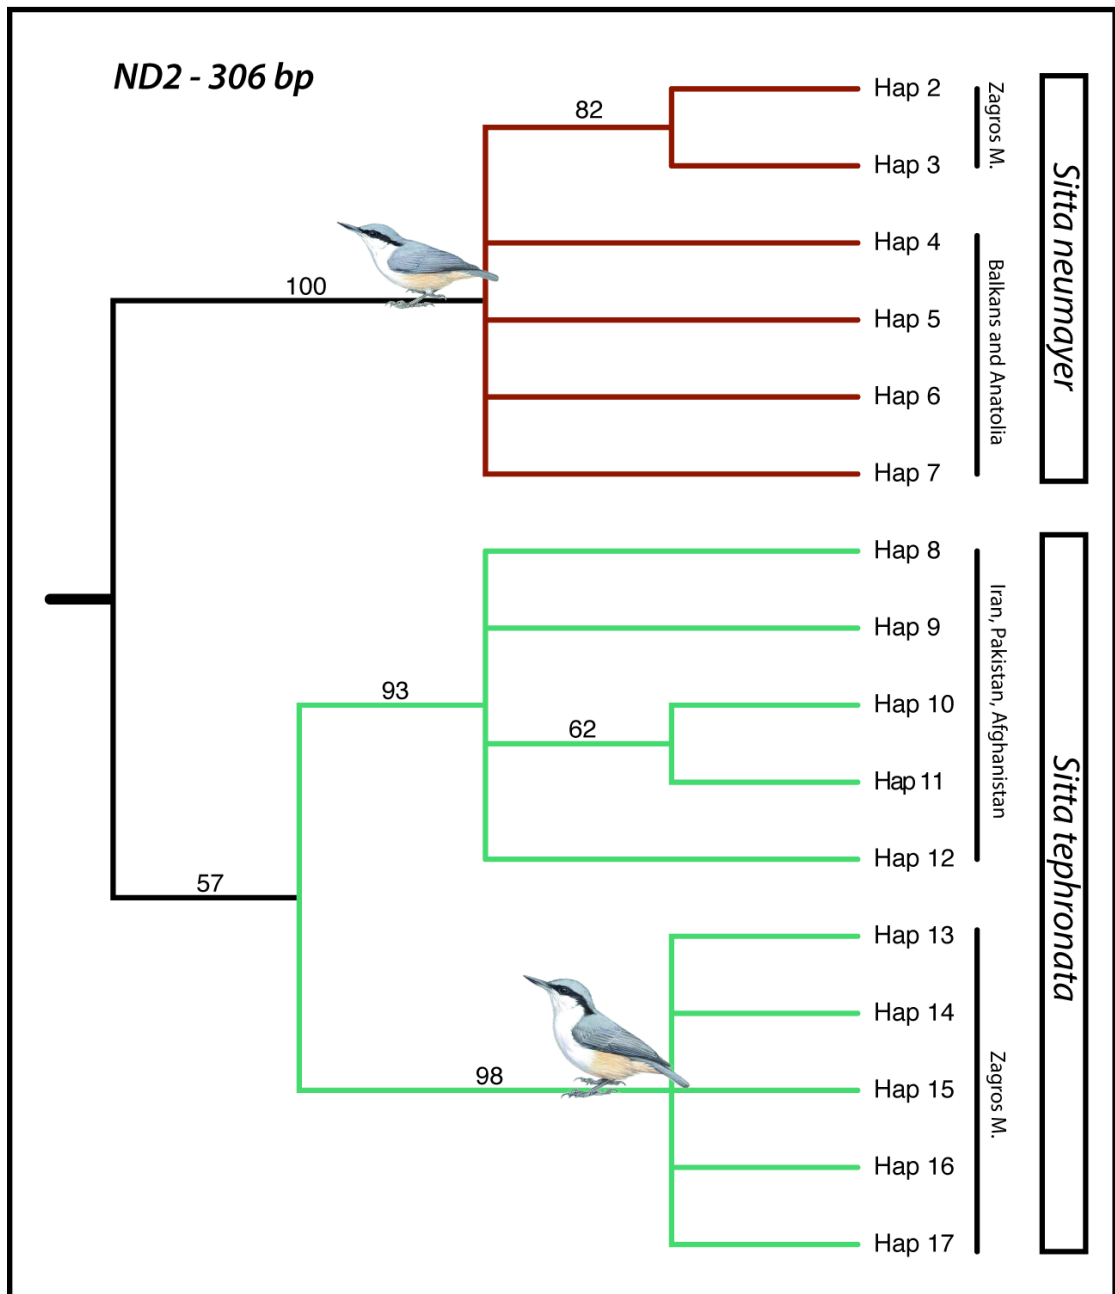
ND2 - 306 bp

82
100
Hap 2
Hap 3
Hap 4
Hap 5
Hap 6
Hap 7
Zagros M.
Balkans and Anatolia
Sitta neumayer

93
62
57
98
Hap 8
Hap 9
Hap 10
Hap 11
Hap 12
Hap 13
Hap 14
Hap 15
Hap 16
Hap 17
Iran, Pakistan, Afghanistan
Zagros M.
Sitta tephronata